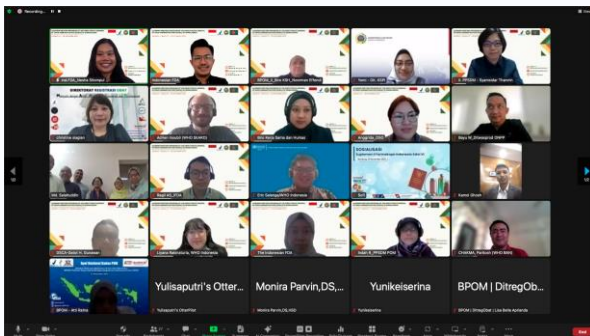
Recording...

DIREKTORAT REGISTRASI OBAT

SOSIALISASI

Yulisaputri's Otter...

Monira Parvin,DS,...

Yunikeiserina

BPOM | DitregOb...

Yulisaputri's OtterPilot

Monira Parvin,DS,NDD

Yunikeiserina

BPOM | DitregObat | Lisa Bella Aprilanda

The Indonesian FDA

End